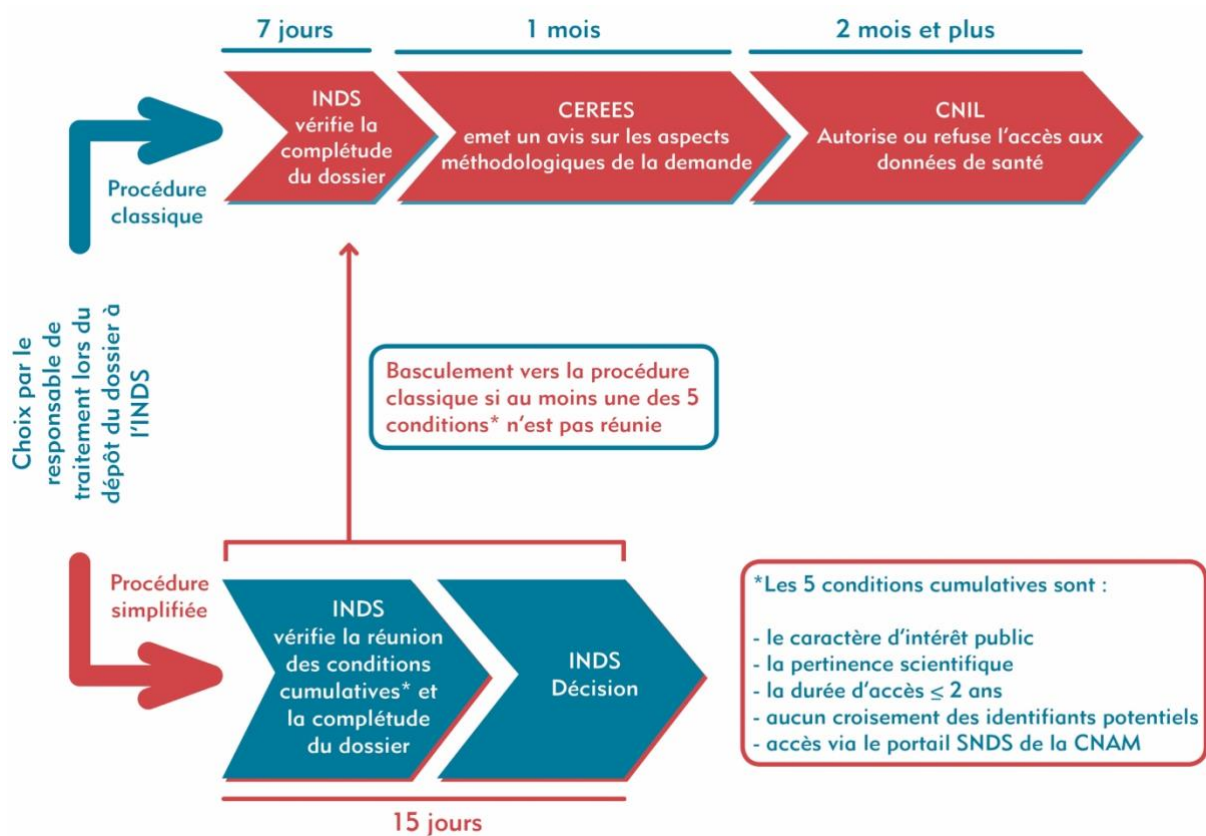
7 jours

1 mois

2 mois et plus

INDS vérifie la complétude du dossier

CEREES emet un avis sur les aspects méthodologiques de la demande

CNIL Autorise ou refuse l'accès aux données de santé

Procédure classique

Choix par le responsable de traitement lors du dépôt du dossier à l'INDS

Basculement vers la procédure classique si au moins une des 5 conditions* n'est pas réunie

Procédure simplifiée

INDS vérifie la réunion des conditions cumulatives* et la complétude du dossier

INDS Décision

15 jours

*Les 5 conditions cumulatives sont :

- le caractère d'intérêt public
- la pertinence scientifique
- la durée d'accès $\leq$ 2 ans
- aucun croisement des identifiants potentiels
- accès via le portail SNDS de la CNAM